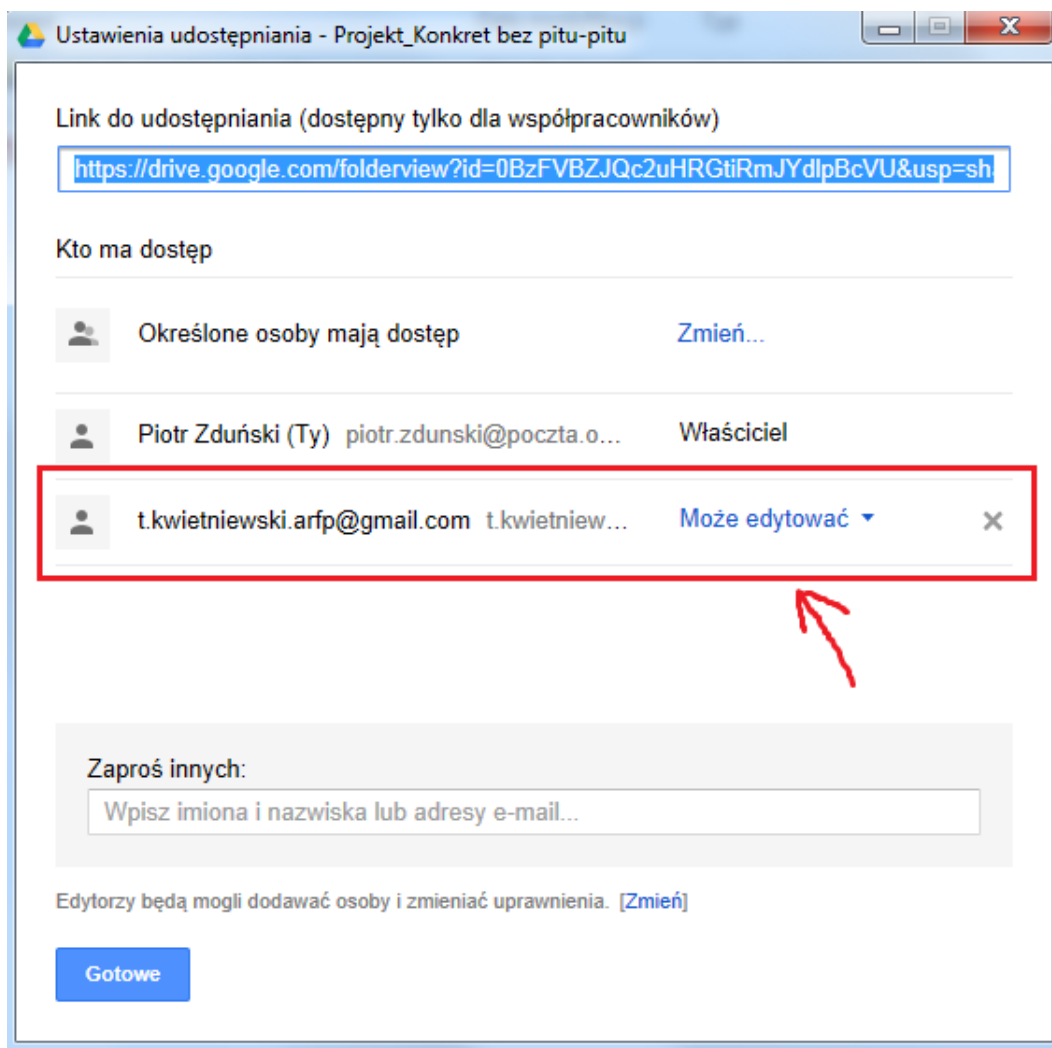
Ustawienia udostępniania - Projekt_Konkret bez pitu-pitu

Link do udostępniania (dostępny tylko dla współpracowników)

https://drive.google.com/folderview?id=0BzFVBZJQc2uHRGtiRmJYdlpBcVU&usp=sh

Kto ma dostęp

Określone osoby mają dostęp Zmień...

Piotr Zduński (Ty) piotr.zdunski@poczta.o... Właściciel

t.kwietniewski.arfp@gmail.com t.kwietniew... Może edytować

Zaproś innych:

Wpisz imiona i nazwiska lub adresy e-mail...

Edytorzy będą mogli dodawać osoby i zmieniać uprawnienia. [Zmień]

Gotowe